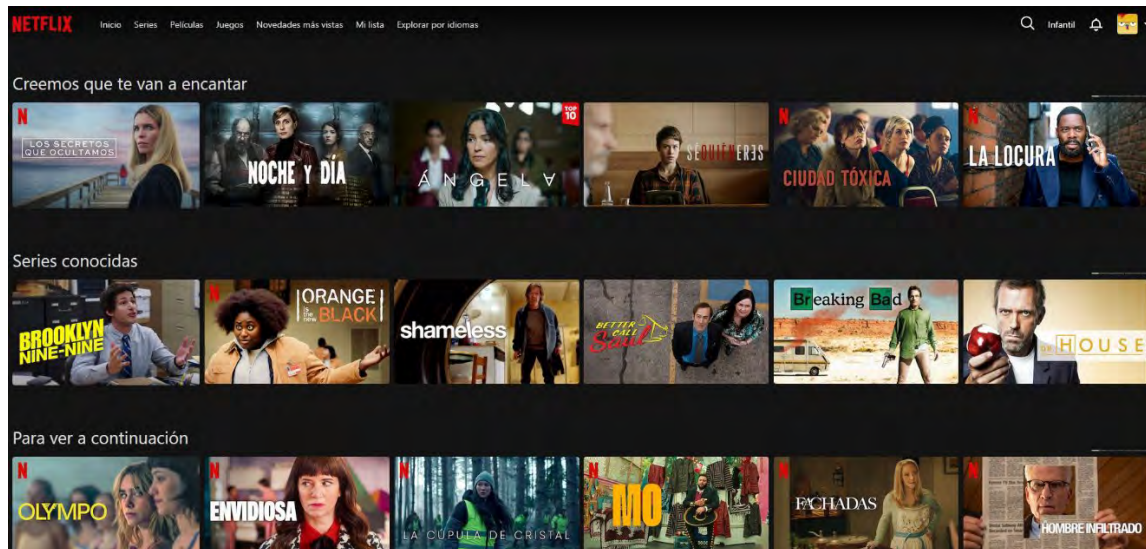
NETFLIX Inicio Series Películas Juegos Novedades más vistas Mi lista Explorar por idiomas

Infantil

Creemos que te van a encantar

N LOS SECRETOS QUE OCULTAMOS

NOCHE Y DÍA

TOP 10 ÁNGELA

SÉQUIÉNERES

N CIUDAD TÓXICA

N LA LOCURA

Series conocidas

BROOKLYN NINE-NINE

N ORANGE is the new BLACK

shameless

BETTER CALL Saul

Breaking Bad

HOUSE

Para ver a continuación

N OLYMPO

N ENVIDIOSA

N LA CÚPULA DE CRISTAL

N MO

N FACHADAS

N HOMBRE INFILTRADO